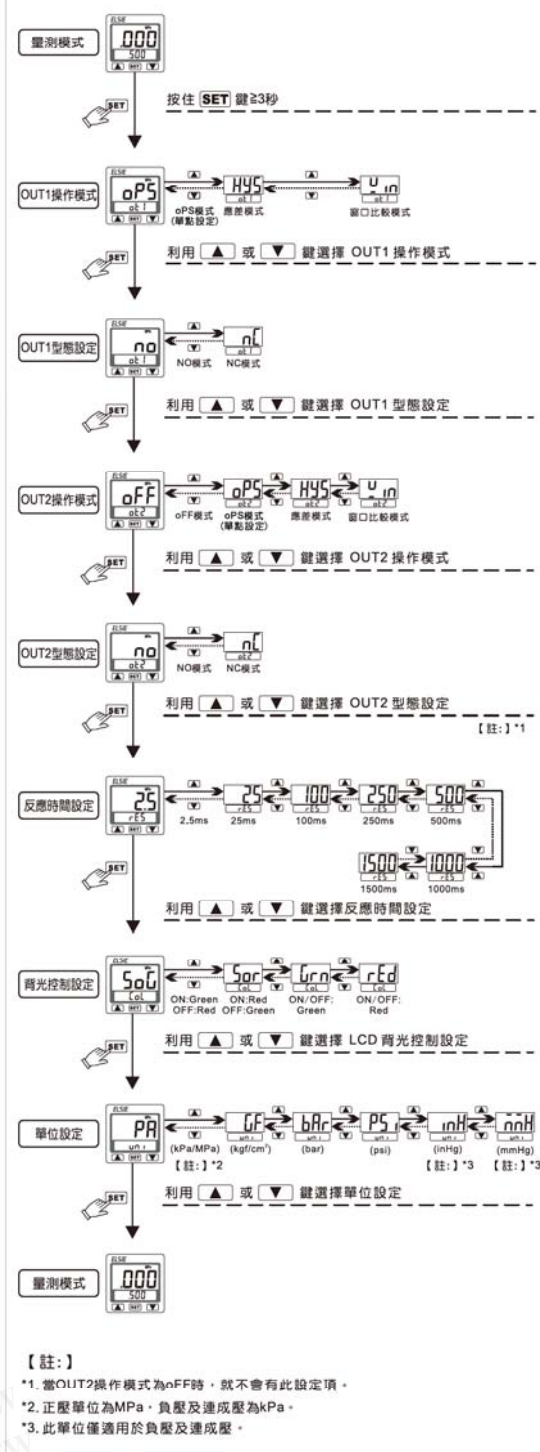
量測模式

.000
500

SET

按住 SET 鍵≧3秒

OUT1操作模式

oPS
ot1

HYS
ot1

U_in
ot1

oPS模式 (單點設定)
應差模式
窗口比較模式

利用 ▲ 或 ▼ 鍵選擇 OUT1 操作模式

OUT1型態設定

no
ot1

nC
ot1

NO模式
NC模式

利用 ▲ 或 ▼ 鍵選擇 OUT1 型態設定

OUT2操作模式

oFF
ot2

oPS
ot2

HYS
ot2

U_in
ot2

oFF模式
oPS模式 (單點設定)
應差模式
窗口比較模式

利用 ▲ 或 ▼ 鍵選擇 OUT2 操作模式

OUT2型態設定

no
ot2

nC
ot2

NO模式
NC模式

利用 ▲ 或 ▼ 鍵選擇 OUT2 型態設定

【註:】*1

反應時間設定

2.5
rES

25
rES

100
rES

250
rES

500
rES

2.5ms
25ms
100ms
250ms
500ms

1500
rES

1000
rES

1500ms
1000ms

利用 ▲ 或 ▼ 鍵選擇反應時間設定

背光控制設定

SoG
CoL

Sor
CoL

Grn
CoL

rEd
CoL

ON:Green OFF:Red
ON:Red OFF:Green
ON/OFF: Green
ON/OFF: Red

利用 ▲ 或 ▼ 鍵選擇 LCD 背光控制設定

單位設定

PA
unit

GF
unit

bAr
unit

PS
unit

inH
unit

nnH
unit

(kPa/MPa)
【註:】*2
(kgf/cm²)
(bar)
(psi)
(inHg)
【註:】*3
(mmHg)
【註:】*3

利用 ▲ 或 ▼ 鍵選擇單位設定

量測模式

.000
500

【註:】
*1. 當OUT2操作模式為oFF時，就不會有此設定項。
*2. 正壓單位為MPa，負壓及連成壓為kPa。
*3. 此單位僅適用於負壓及連成壓。